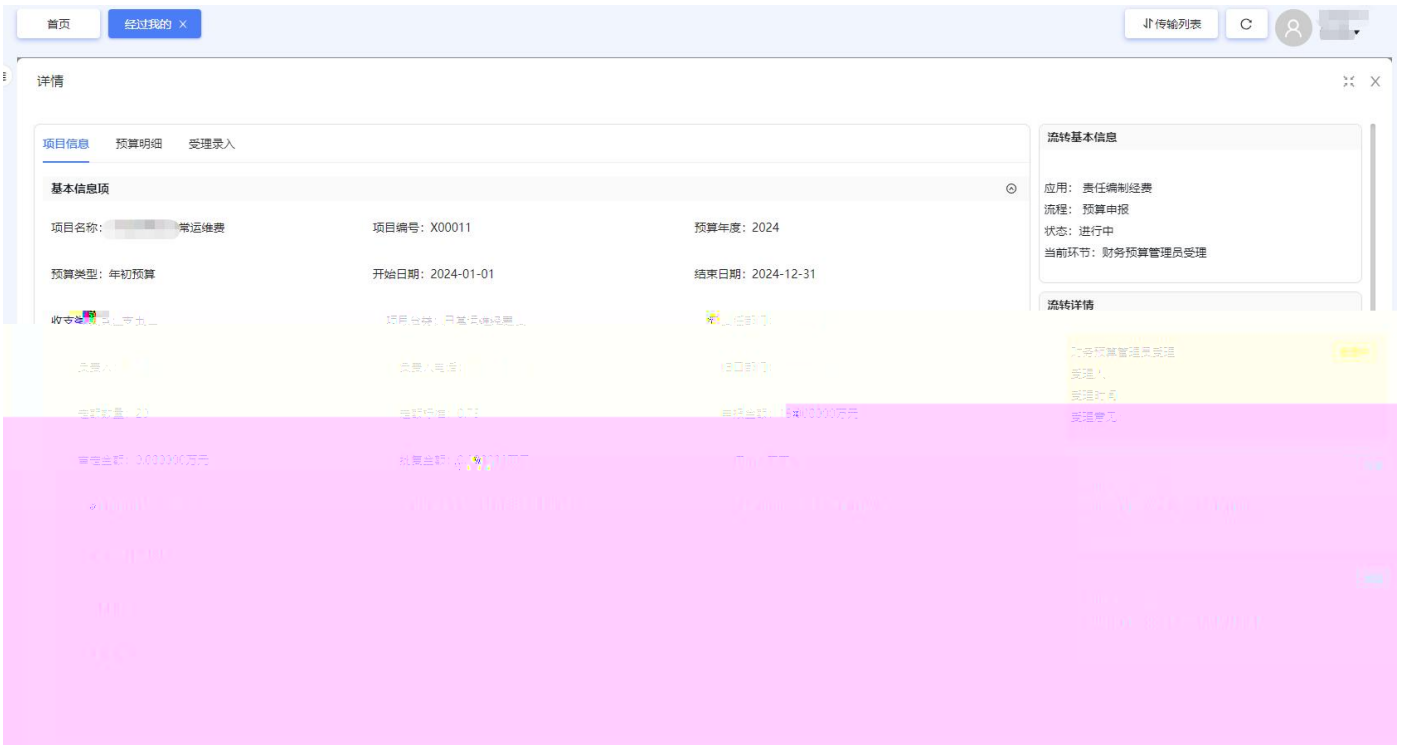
首页 经过我的 ×

⇅传输列表 C

详情

项目信息 预算明细 受理录入

基本信息项

项目名称：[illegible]常运维费 项目编号：X00011 预算年度：2024

预算类型：年初预算 开始日期：2024-01-01 结束日期：2024-12-31

收支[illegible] 项目分类：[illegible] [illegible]

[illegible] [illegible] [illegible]

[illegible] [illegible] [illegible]

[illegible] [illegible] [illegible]

流转基本信息

应用：责任编制经费
流程：预算申报
状态：进行中
当前环节：财务预算管理员受理

流转详情

财务预算管理员受理
受理人
受理时间
受理意见